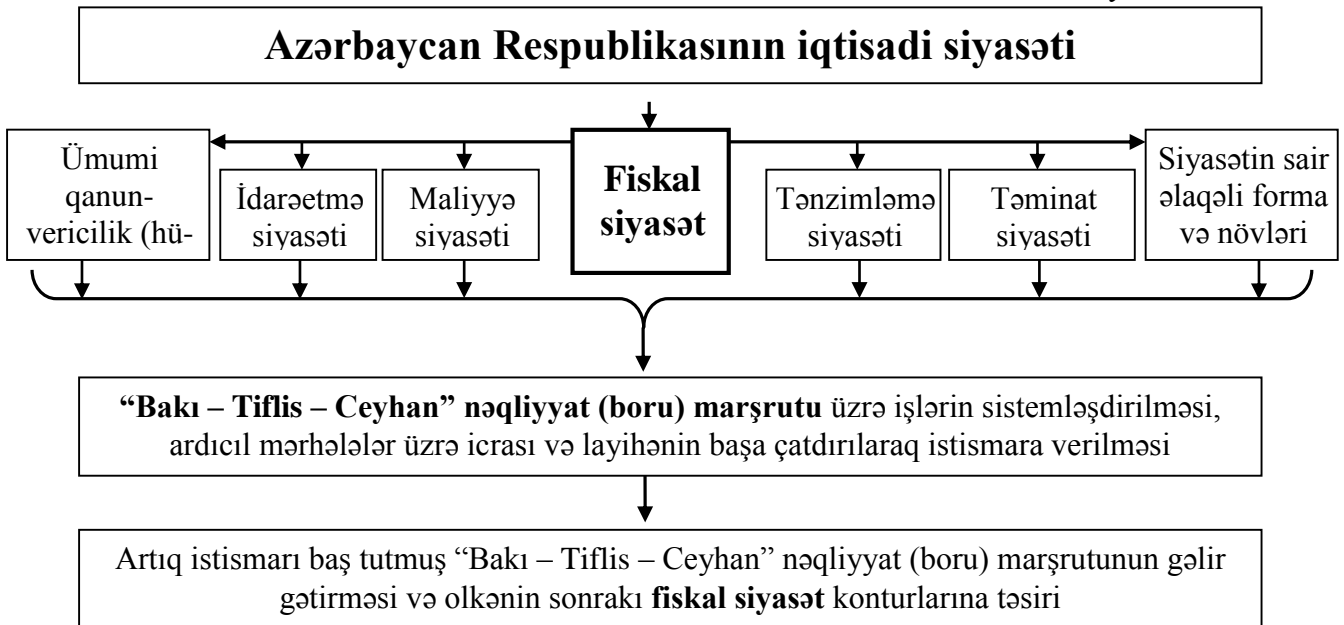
Azərbaycan Respublikasının iqtisadi siyasəti

Ümumi qanunvericilik (hü-

İdarəetmə siyasəti

Maliyyə siyasəti

Fiskal siyasət

Tənzimləmə siyasəti

Təminat siyasəti

Siyasətin sair əlaqəli forma və növləri

**"Bakı – Tiflis – Ceyhan" nəqliyyat (boru) marşrutu** üzrə işlərin sistemləşdirilməsi, ardıcıl mərhələlər üzrə icrası və layihənin başa çatdırılaraq istismara verilməsi

Artıq istismarı baş tutmuş "Bakı – Tiflis – Ceyhan" nəqliyyat (boru) marşrutunun gəlir gətirməsi və olkənin sonrakı **fiskal siyasət** konturlarına təsiri